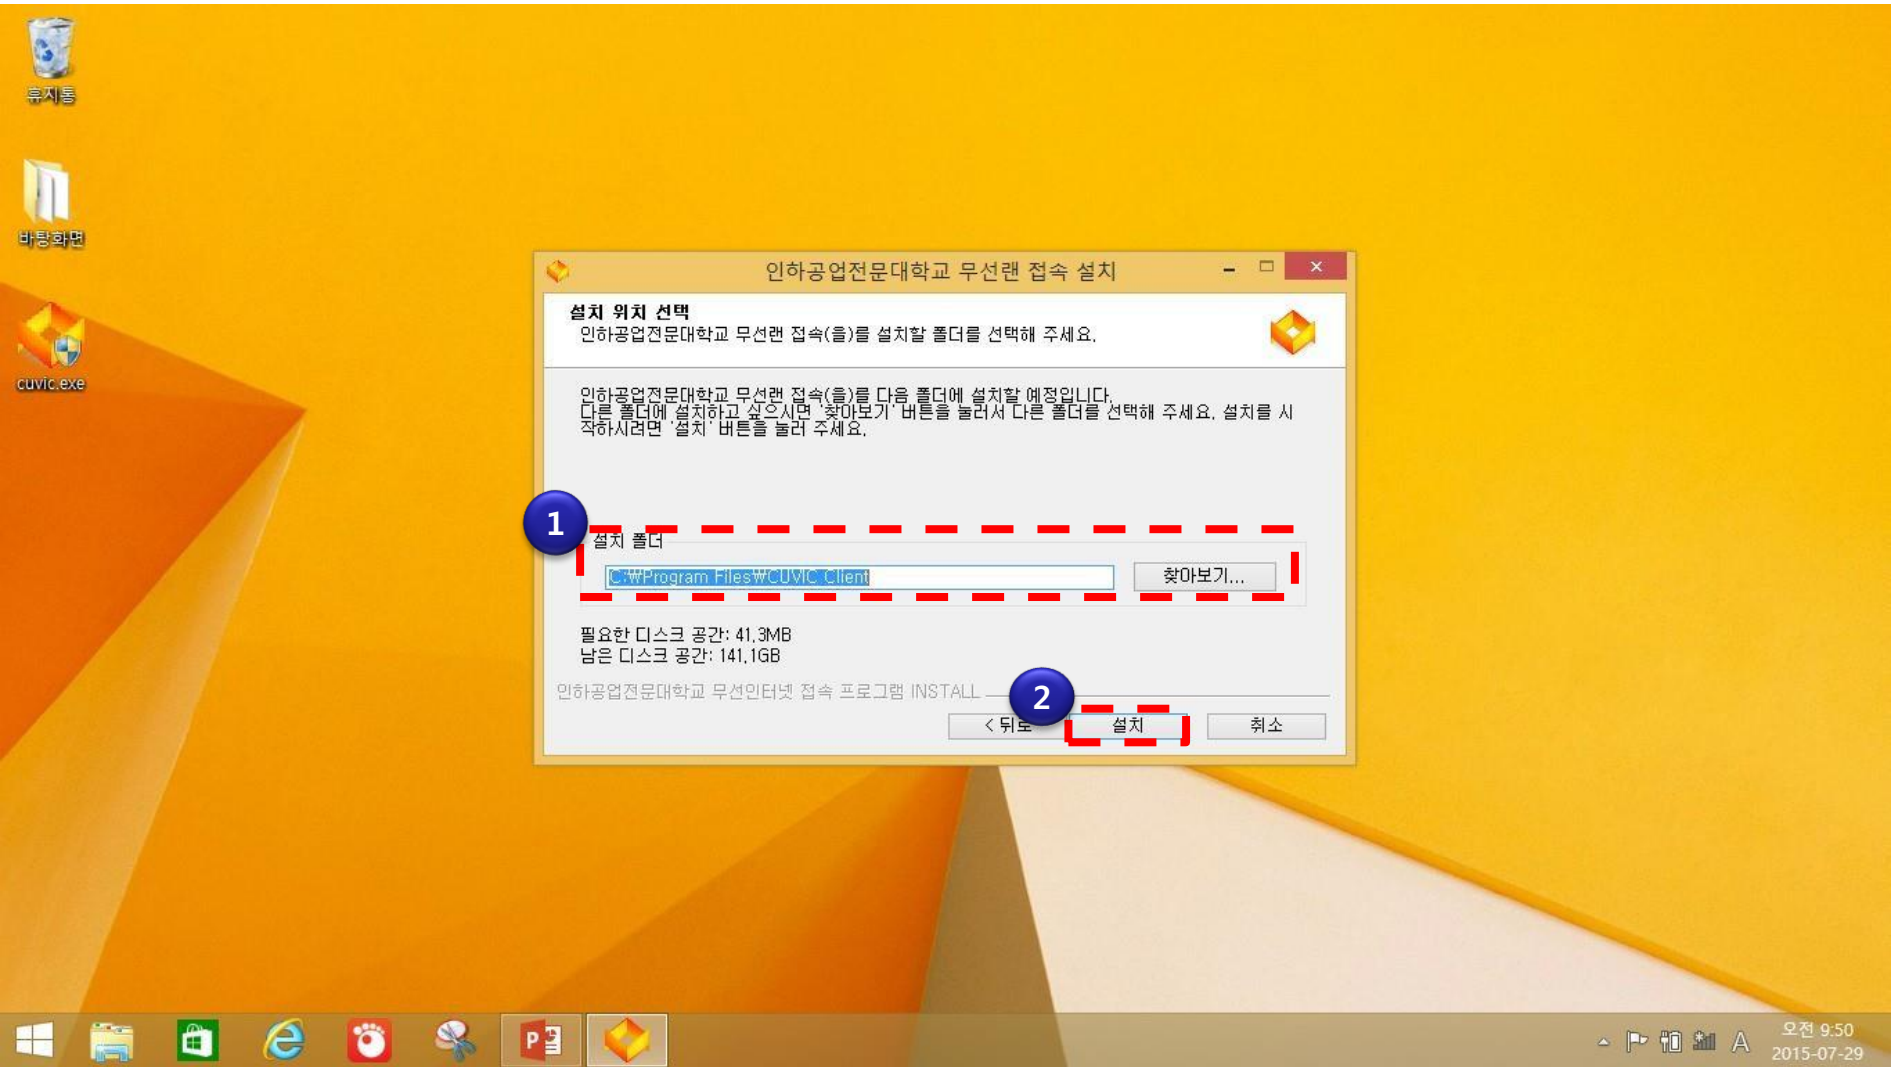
휴지통

바탕화면

cuvic.exe

인하공업전문대학교 무선랜 접속 설치

설치 위치 선택
인하공업전문대학교 무선랜 접속(을)를 설치할 폴더를 선택해 주세요.

인하공업전문대학교 무선랜 접속(을)를 다음 폴더에 설치할 예정입니다. 다른 폴더에 설치하고 싶으시면 '찾아보기' 버튼을 눌러서 다른 폴더를 선택해 주세요. 설치를 시작하시려면 '설치' 버튼을 눌러 주세요.

1

설치 폴더

C:\Program Files\CUVIC Client

찾아보기...

필요한 디스크 공간: 41.3MB
남은 디스크 공간: 141.1GB

인하공업전문대학교 무선인터넷 접속 프로그램 INSTALL

2

< 뒤로

설치

취소

오전 9:50
2015-07-29